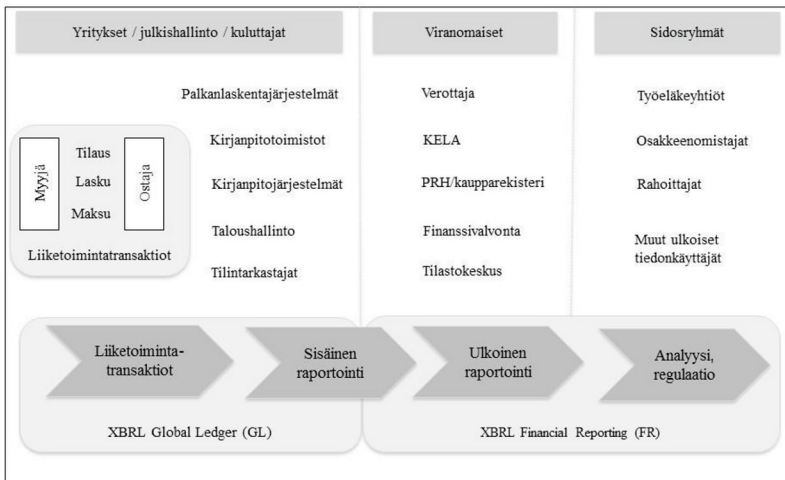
Yritykset / julkishallinto / kuluttajat

Palkanlaskentajärjestelmät

Kirjanpitotoimistot

Kirjanpitojärjestelmät

Taloushallinto

Tilintarkastajat

Myyjä

Tilaus

Lasku

Maksu

Ostaja

Liiketoimintatransaktiot

Viranomaiset

Verottaja

KELA

PRH/kaupparekisteri

Finanssivalvonta

Tilastokeskus

Sidosryhmät

Työeläkeyhtiöt

Osakkeenomistajat

Rahoittajat

Muut ulkoiset tiedonkäyttäjät

Liiketoiminta-transaktiot

Sisäinen raportointi

Ulkoinen raportointi

Analyysi, regulaatio

XBRL Global Ledger (GL)

XBRL Financial Reporting (FR)